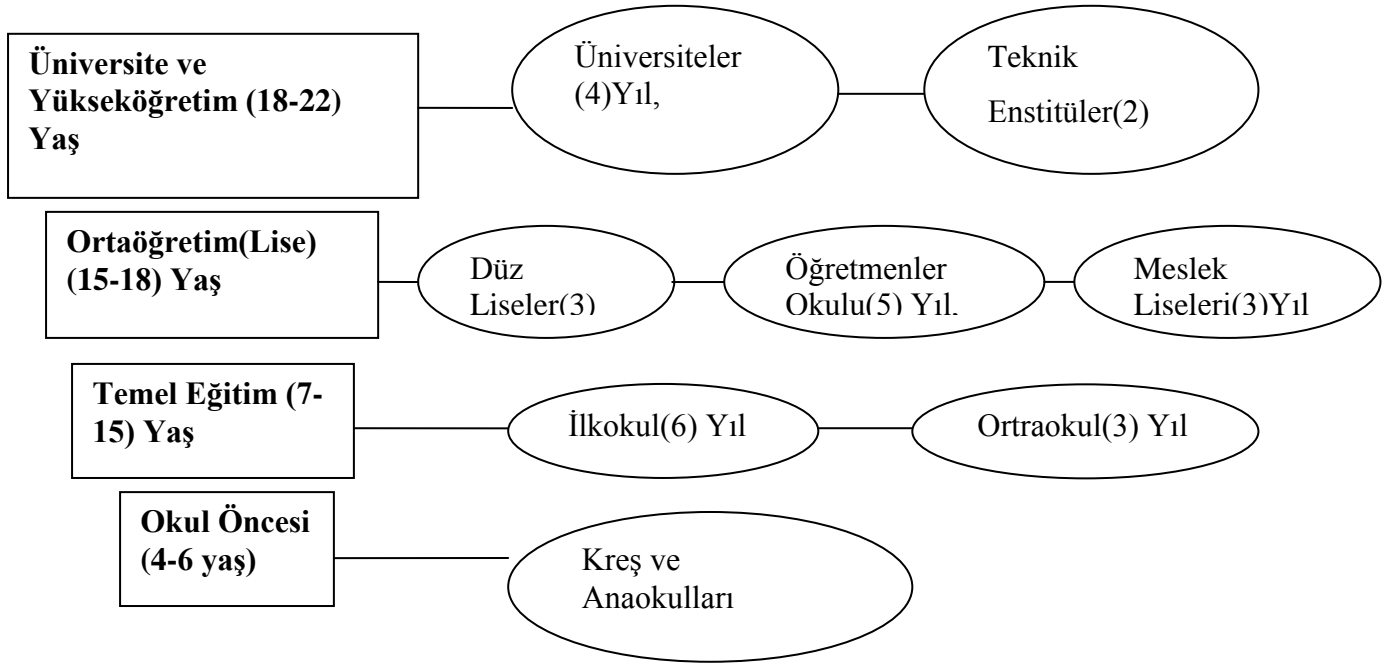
Üniversite ve Yükseköğretim (18-22) Yaş

Üniversiteler (4)Yıl,

Teknik Enstitüler(2)

Ortaöğretim(Lise) (15-18) Yaş

Düz Liseler(3)

Öğretmenler Okulu(5) Yıl,

Meslek Liseleri(3)Yıl

Temel Eğitim (7-15) Yaş

İlkokul(6) Yıl

Ortraokul(3) Yıl

Okul Öncesi (4-6 yaş)

Kreş ve Anaokulları